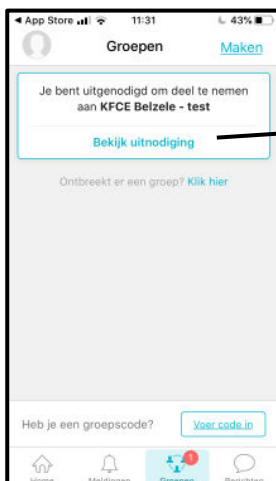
◀ App Store 11:31 43%

Groepen Maken

Je bent uitgenodigd om deel te nemen aan KFCE Belzele - test

Bekijk uitnodiging

Ontbreekt er een groep? Klik hier

Heb je een groepscode? Voer code in

1

Home Meldingen Groepen Berichten